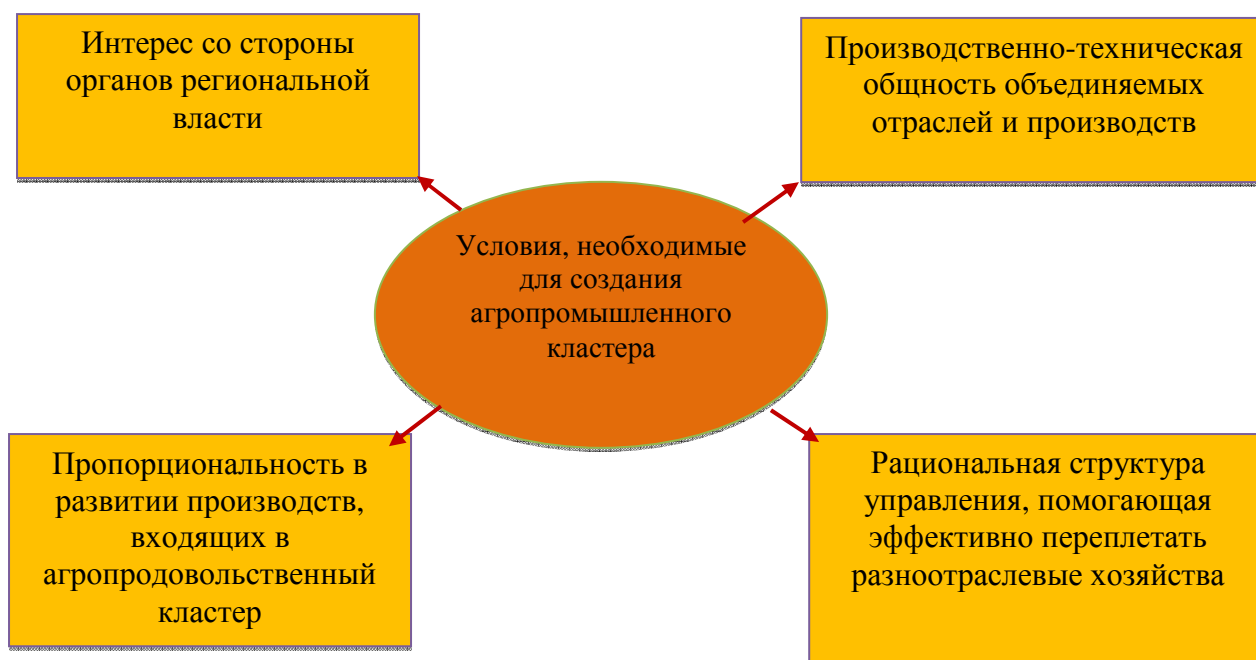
Интерес со стороны органов региональной власти

Производственно-техническая общность объединяемых отраслей и производств

Условия, необходимые для создания агропромышленного кластера

Пропорциональность в развитии производств, входящих в агропродовольственный кластер

Рациональная структура управления, помогающая эффективно переплетать разноотраслевые хозяйства